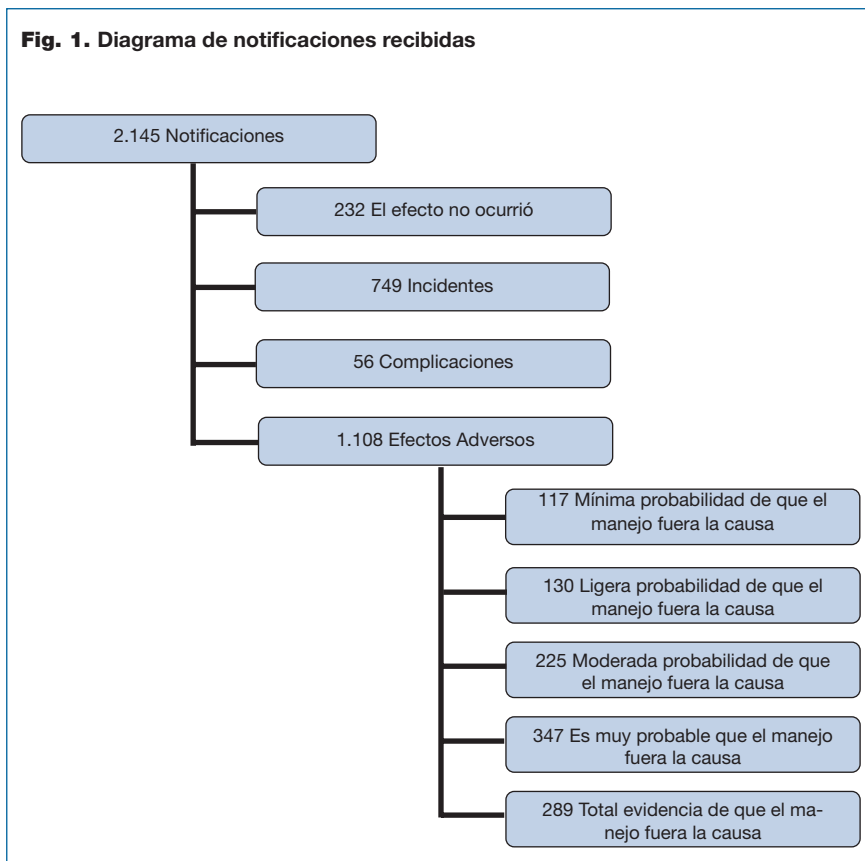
**Fig. 1.** Diagrama de notificaciones recibidas

2.145 Notificaciones

232 El efecto no ocurrió

749 Incidentes

56 Complicaciones

1.108 Efectos Adversos

117 Mínima probabilidad de que el manejo fuera la causa

130 Ligera probabilidad de que el manejo fuera la causa

225 Moderada probabilidad de que el manejo fuera la causa

347 Es muy probable que el manejo fuera la causa

289 Total evidencia de que el manejo fuera la causa